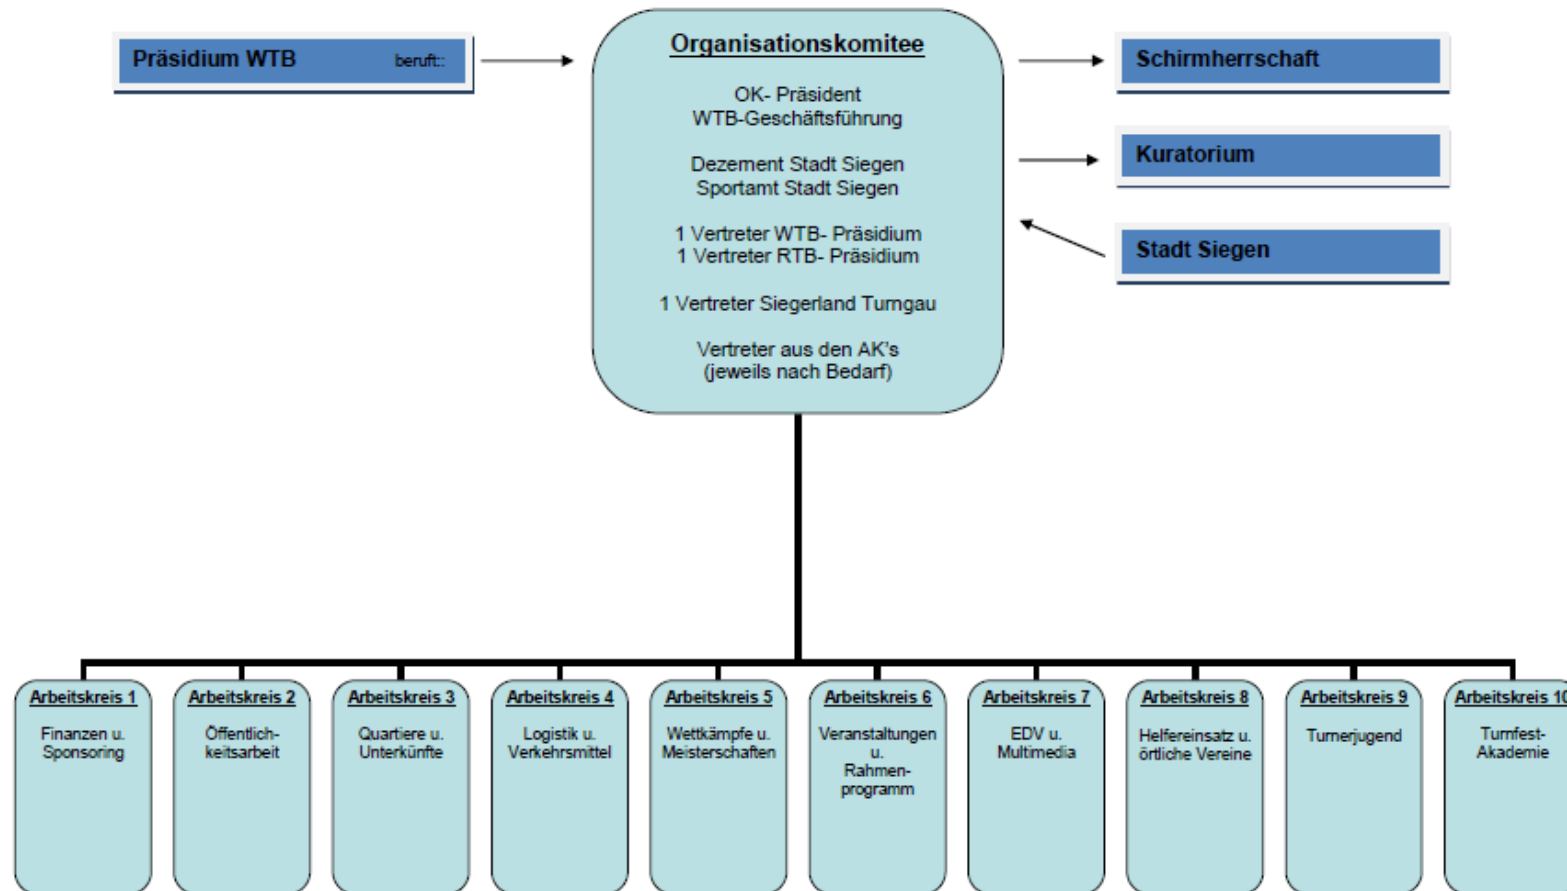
Präsidium WTB beruft::

Organisationskomitee

OK- Präsident
WTB-Geschäftsführung

Dezernent Stadt Siegen
Sportamt Stadt Siegen

1 Vertreter WTB- Präsidium
1 Vertreter RTB- Präsidium

1 Vertreter Siegerland Turngau

Vertreter aus den AK's
(jeweils nach Bedarf)

Schirmherrschaft

Kuratorium

Stadt Siegen

Arbeitskreis 1
Finanzen u. Sponsoring

Arbeitskreis 2
Öffentlichkeitsarbeit

Arbeitskreis 3
Quartiere u. Unterkünfte

Arbeitskreis 4
Logistik u. Verkehrsmittel

Arbeitskreis 5
Wettkämpfe u. Meisterschaften

Arbeitskreis 6
Veranstaltungen u. Rahmenprogramm

Arbeitskreis 7
EDV u. Multimedia

Arbeitskreis 8
Helfereinsatz u. örtliche Vereine

Arbeitskreis 9
Turnerjugend

Arbeitskreis 10
Turnfest-Akademie